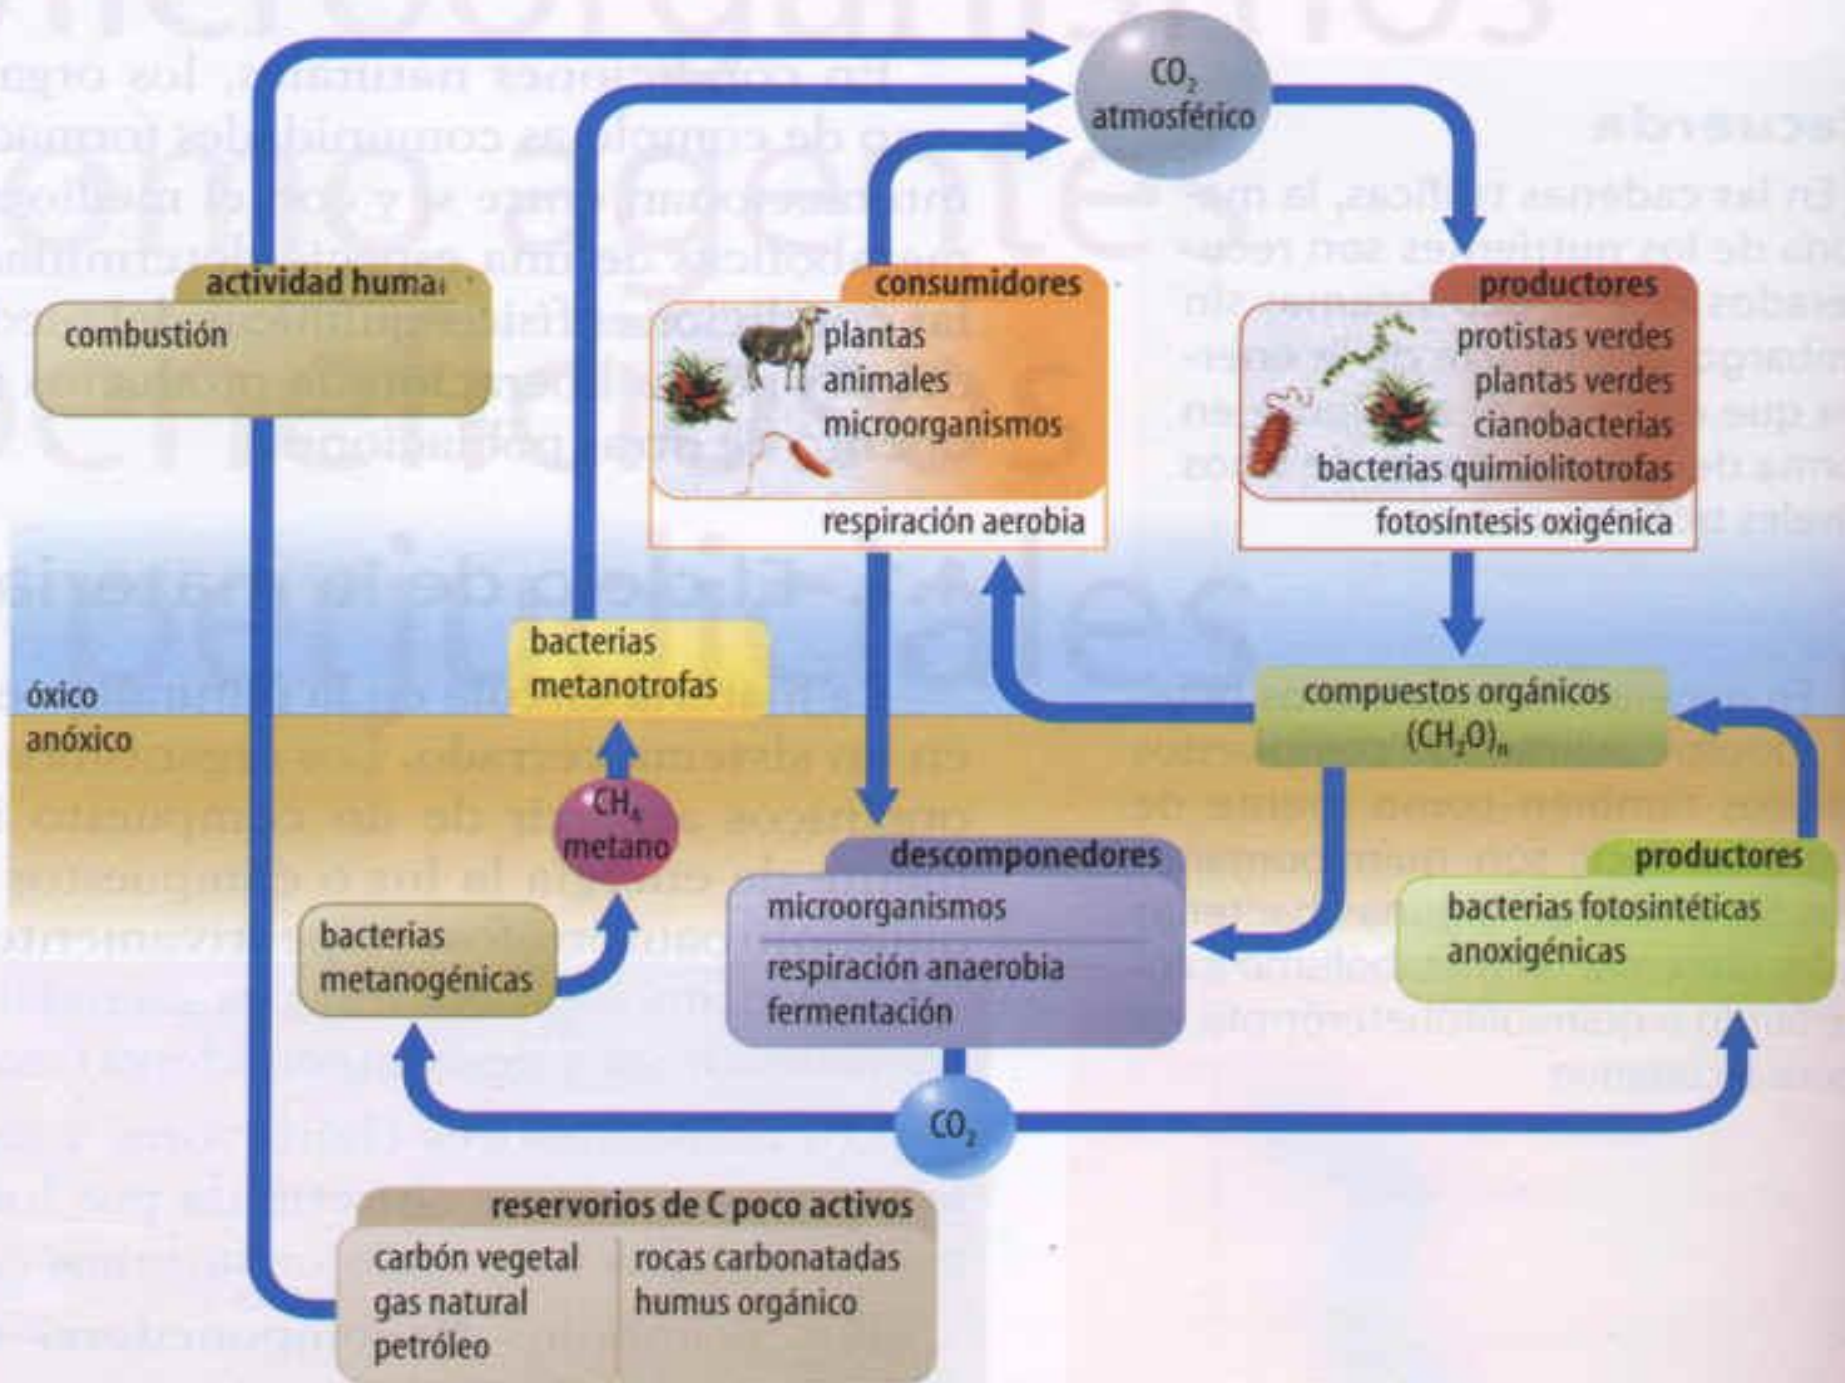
$CO_2$ atmosférico

actividad huma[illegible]
combustión

consumidores
plantas
animales
microorganismos
respiración aerobia

productores
protistas verdes
plantas verdes
cianobacterias
bacterias quimiolitotrofas
fotosíntesis oxigénica

bacterias metanotrofas

óxico
anóxico

$CH_4$ metano

compuestos orgánicos $(CH_2O)_n$

descomponedores
microorganismos
respiración anaerobia
fermentación

productores
bacterias fotosintéticas anoxigénicas

bacterias metanogénicas

$CO_2$

reservorios de C poco activos
carbón vegetal
gas natural
petróleo
rocas carbonatadas
humus orgánico